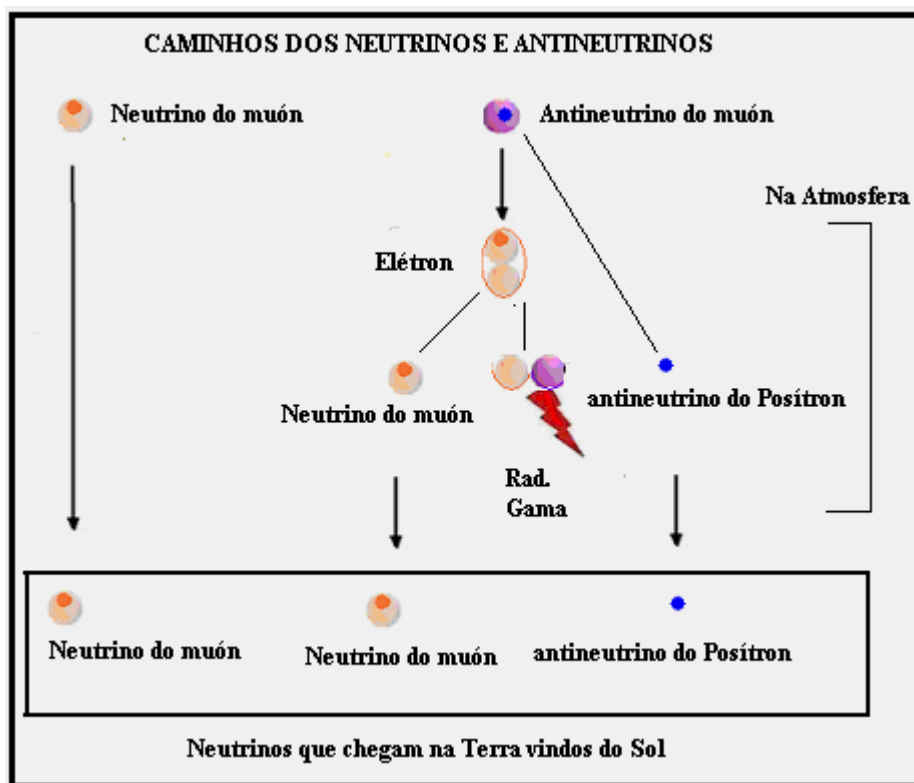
CAMINHOS DOS NEUTRINOS E ANTINEUTRINOS

Neutrino do muón

Antineutrino do muón

Na Atmosfera

Elétron

Neutrino do muón

antineutrino do Pósitron

Rad. Gama

Neutrino do muón

Neutrino do muón

antineutrino do Pósitron

Neutrinos que chegam na Terra vindos do Sol